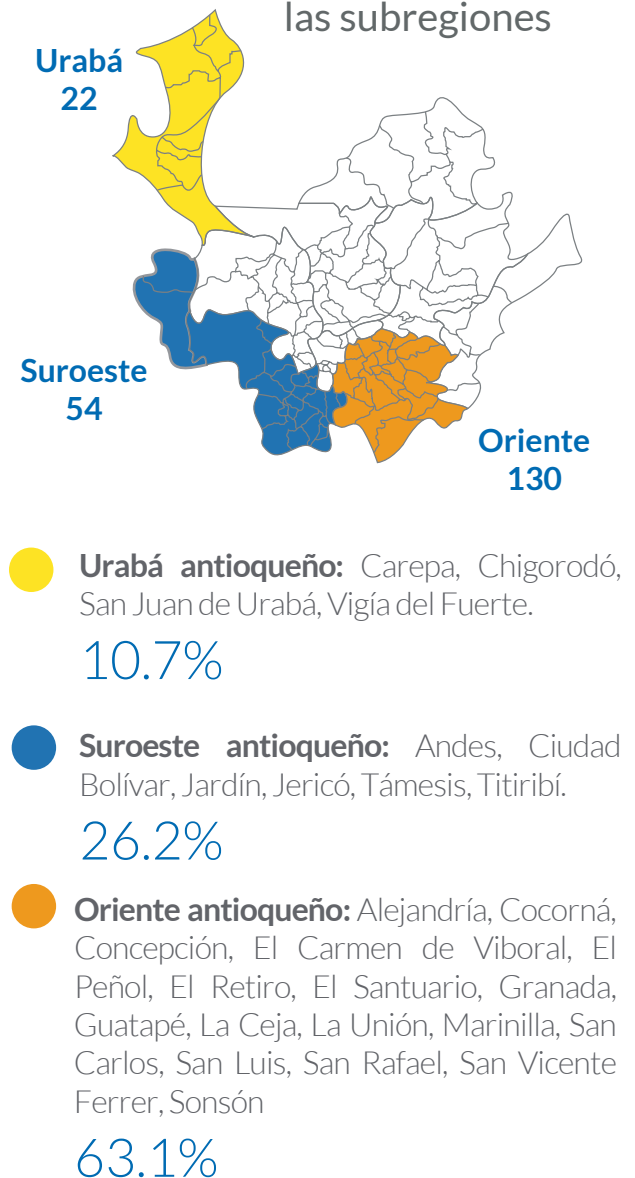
las subregiones

Urabá
22

Suroeste
54

Oriente
130

Urabá antioqueño: Carepa, Chigorodó, San Juan de Urabá, Vigía del Fuerte.

10.7%

Suroeste antioqueño: Andes, Ciudad Bolívar, Jardín, Jericó, Támesis, Titiribí.

26.2%

Oriente antioqueño: Alejandría, Cocorná, Concepción, El Carmen de Viboral, El Peñol, El Retiro, El Santuario, Granada, Guatapé, La Ceja, La Unión, Marinilla, San Carlos, San Luis, San Rafael, San Vicente Ferrer, Sonsón

63.1%